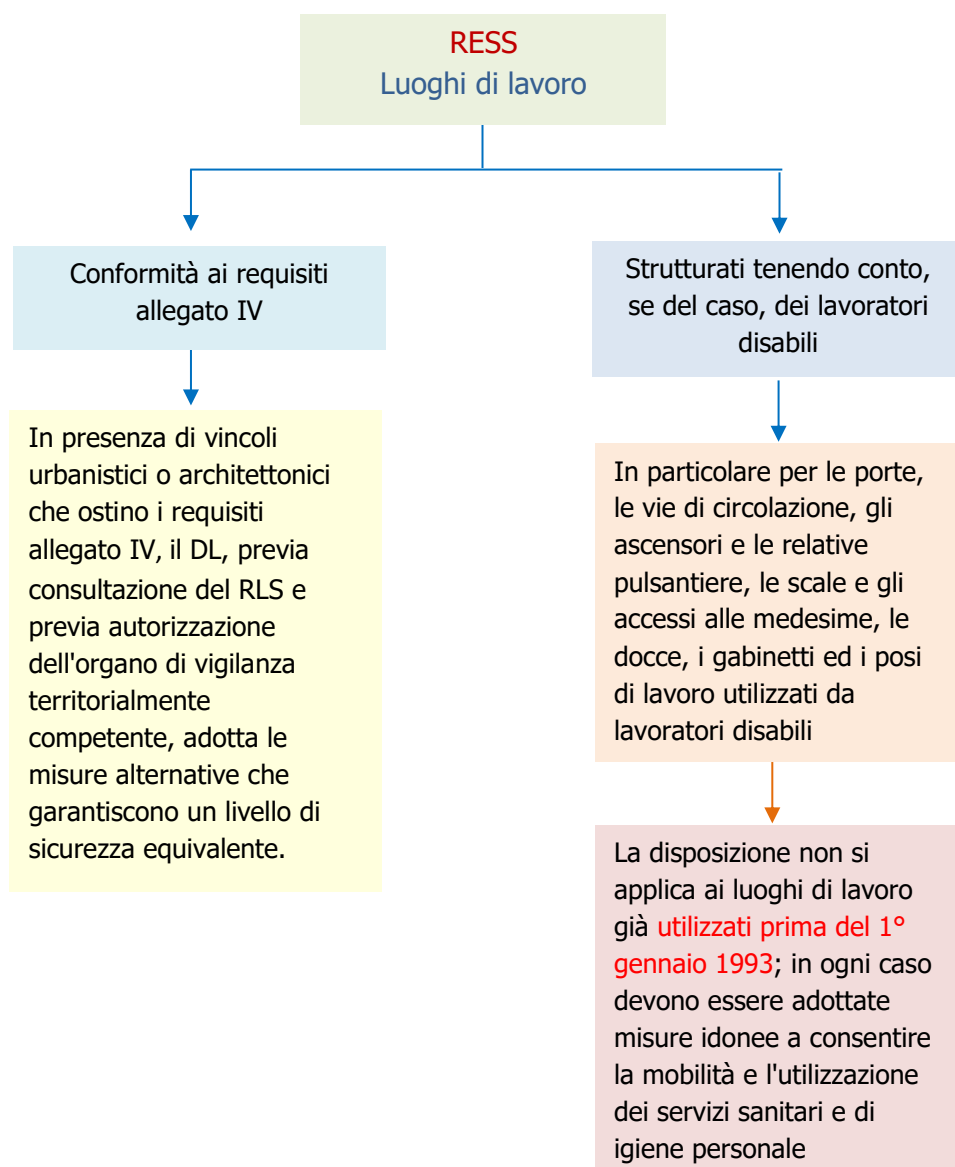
RESS
Luoghi di lavoro

Conformità ai requisiti allegato IV

In presenza di vincoli urbanistici o architettonici che ostino i requisiti allegato IV, il DL, previa consultazione del RLS e previa autorizzazione dell'organo di vigilanza territorialmente competente, adotta le misure alternative che garantiscono un livello di sicurezza equivalente.

Strutturati tenendo conto, se del caso, dei lavoratori disabili

In particolare per le porte, le vie di circolazione, gli ascensori e le relative pulsantiere, le scale e gli accessi alle medesime, le docce, i gabinetti ed i posi di lavoro utilizzati da lavoratori disabili

La disposizione non si applica ai luoghi di lavoro già utilizzati prima del 1° gennaio 1993; in ogni caso devono essere adottate misure idonee a consentire la mobilità e l'utilizzazione dei servizi sanitari e di igiene personale